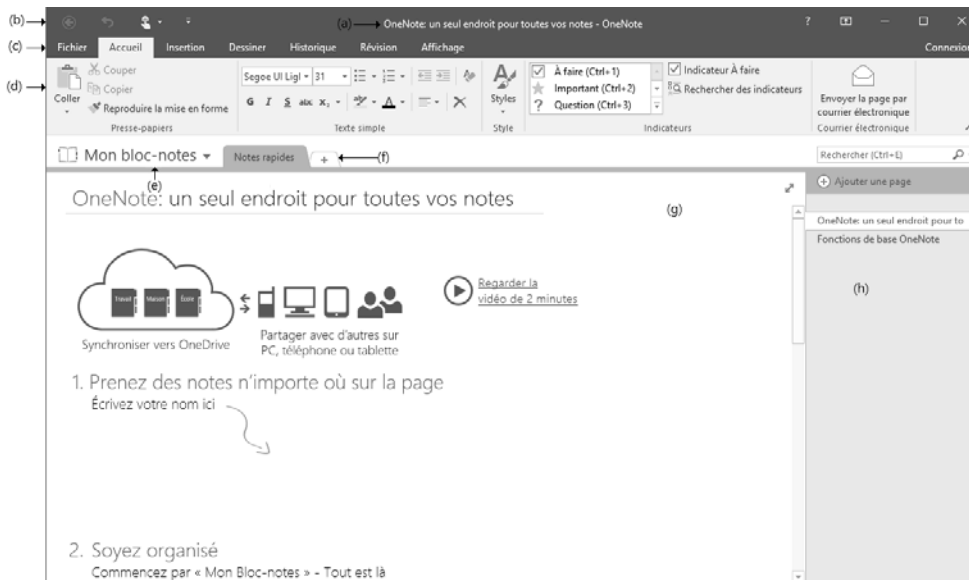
(b)
(a) OneNote: un seul endroit pour toutes vos notes - OneNote
?
(c)
Fichier Accueil Insertion Dessiner Historique Révision Affichage
Connexion
(d)
Couper
Copier
Coller
Reproduire la mise en forme
Presse-papiers
Segoe UI Ligl 31
G I S abc $x_2$
Texte simple
Styles
Style
À faire (Ctrl+1)
Important (Ctrl+2)
Question (Ctrl+3)
Indicateur À faire
Rechercher des indicateurs
Indicateurs
Envoyer la page par courrier électronique
Courrier électronique
Mon bloc-notes
(e)
Notes rapides
+
(f)
Rechercher (Ctrl+E)
Ajouter une page
OneNote: un seul endroit pour toutes vos notes
(g)
OneNote: un seul endroit pour to
Fonctions de base OneNote
(h)
Travail Maison École
Regarder la vidéo de 2 minutes
Synchroniser vers OneDrive
Partager avec d'autres sur PC, téléphone ou tablette
1. Prenez des notes n'importe où sur la page
Écrivez votre nom ici
2. Soyez organisé
Commencez par « Mon Bloc-notes » - Tout est là